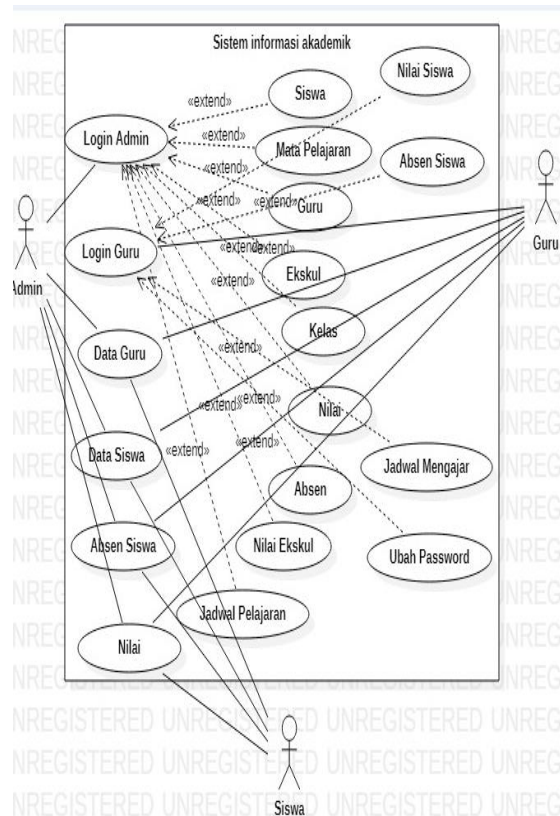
Sistem informasi akademik

Nilai Siswa
Siswa
«extend»
Login Admin
«extend»
Mata Pelajaran
Absen Siswa
«extend»
«extend»
«extend»
Guru
Login Guru
«extend»
«extend»
Ekskul
«extend»
Admin
Guru
Kelas
Data Guru
«extend»
«extend»
«extend»
Nilai
Data Siswa
«extend»
«extend»
Jadwal Mengajar
Absen
Absen Siswa
Nilai Ekskul
Ubah Password
Jadwal Pelajaran
Nilai
Siswa

NREGISTERED UNREGISTERED UNREGISTERED UNREG
NREGISTERED UNREGISTERED UNREGISTERED UNREG
NREGISTERED UNREGISTERED UNREGISTERED UNREG